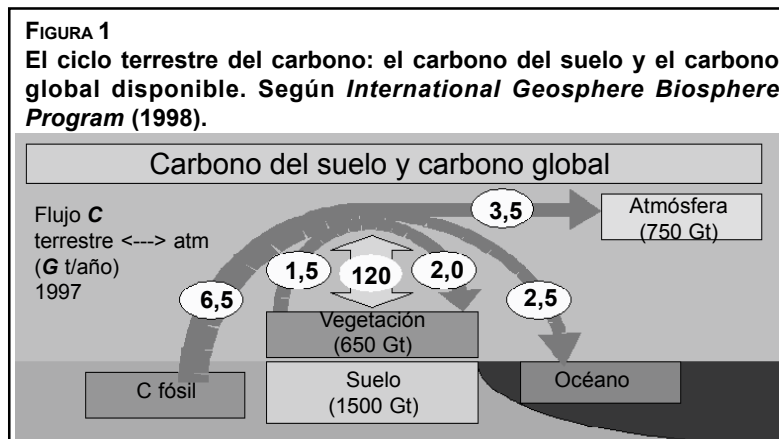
FIGURA 1

El ciclo terrestre del carbono: el carbono del suelo y el carbono global disponible. Según *International Geosphere Biosphere Program* (1998).

Carbono del suelo y carbono global

Flujo *C* terrestre <---> atm (*G* t/año) 1997

3,5

Atmósfera (750 Gt)

1,5

120

2,0

6,5

2,5

Vegetación (650 Gt)

C fósil

Suelo (1500 Gt)

Océano